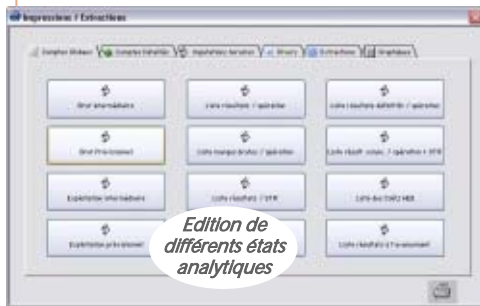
Impressions / Extractions

Comptes Globaux | Comptes Détaillés | Répartitions Services | Divers | Extractions | Graphiques

Brut intermédiaire

Liste résultats / opération

Liste résultats détaillés / opération

Brut Prévisionnel

Liste marges brutes / opération

Liste résult. compt. / opération + STR

Exploitation intermédiaire

Liste résultats / STR

Liste des DAF2 NBR

Exploitation prévisionnel

Liste résultats à l'avancement

Edition de différents états analytiques